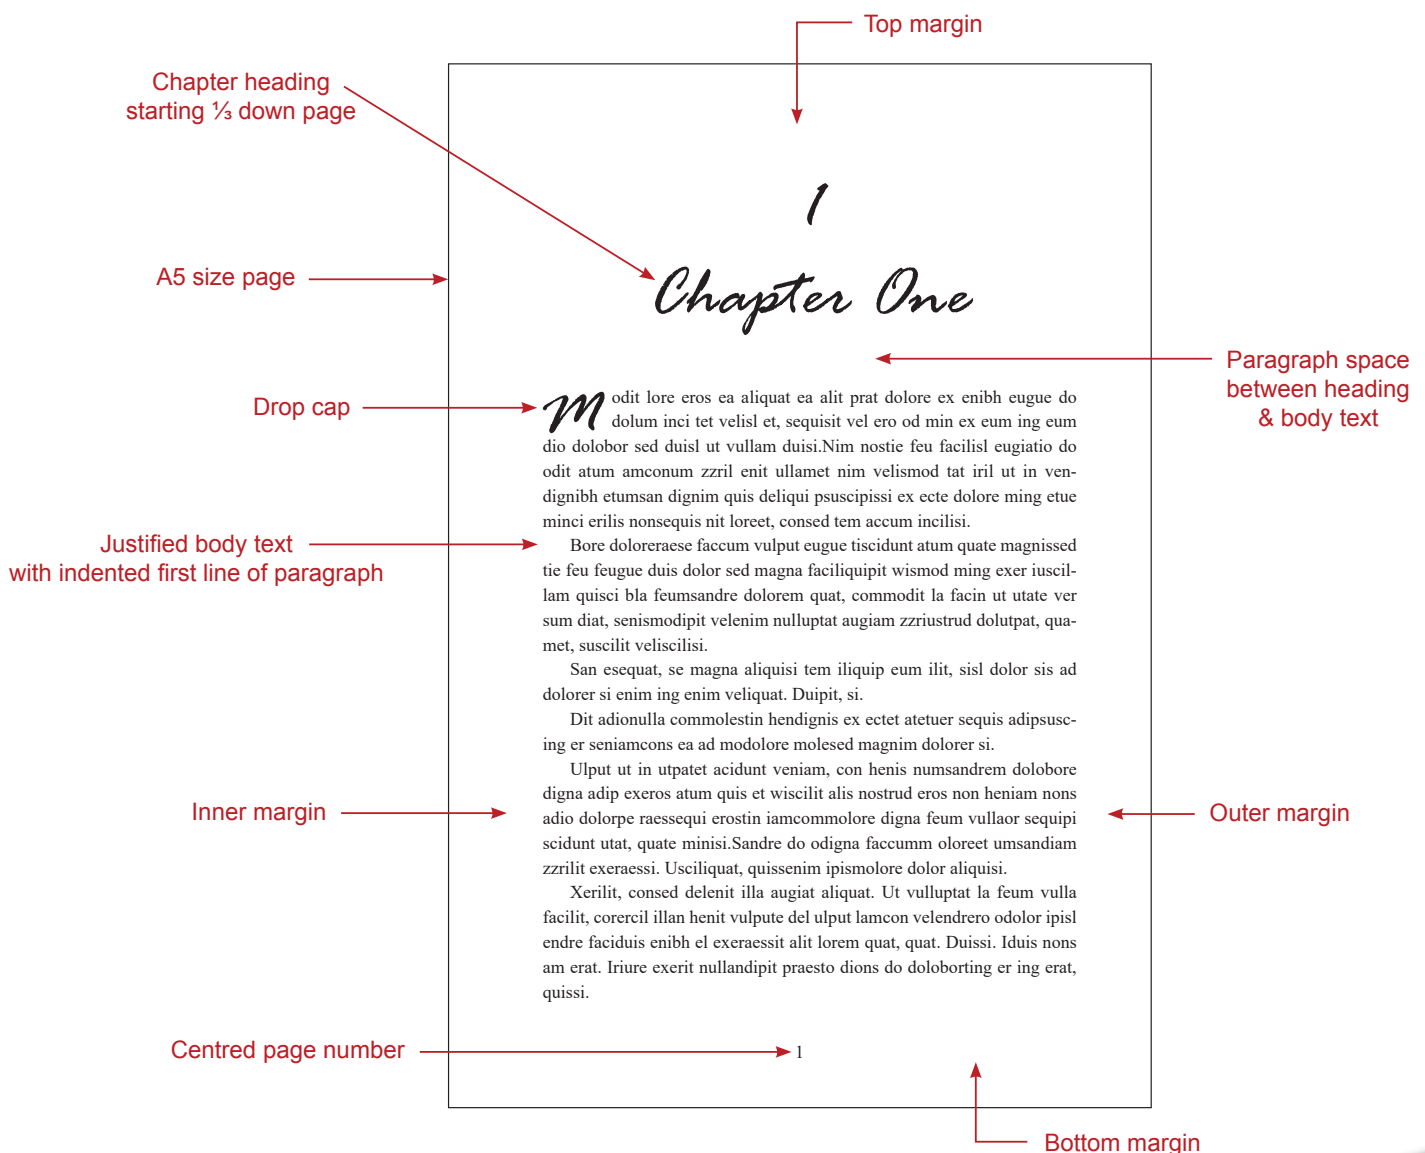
Top margin

Chapter heading starting ⅓ down page

A5 size page

1

Chapter One

Paragraph space between heading & body text

Drop cap

Modit lore eros ea aliquat ea alit prat dolore ex enibh eugue do dolum inci tet velisl et, sequisit vel ero od min ex eum ing eum dio dolobor sed duisl ut vullam duisi.Nim nostie feu facilisl eugiatio do odit atum amconum zzril enit ullamet nim velismod tat iril ut in vendignibh etumsan dignim quis deliqui psuscipissi ex ecte dolore ming etue minci erilis nonsequis nit loreet, consed tem accum incilisi.

Justified body text with indented first line of paragraph

Bore doloreraese faccum vulput eugue tiscidunt atum quate magnissed tie feu feugue duis dolor sed magna faciliquipit wismod ming exer iuscillam quisci bla feumsandre dolorem quat, commodit la facin ut utate ver sum diat, senismodipit velenim nulluptat augiam zzriustrud dolutpat, quamet, suscilit veliscilisi.

San esequat, se magna aliquisi tem iliquip eum ilit, sisl dolor sis ad dolorer si enim ing enim veliquat. Duipit, si.

Dit adionulla commolestin hendignis ex ectet atetuer sequis adipsuscing er seniamcons ea ad modolore molesed magnim dolorer si.

Inner margin

Ulput ut in utpatet acidunt veniam, con henis numsandrem dolobore digna adip exeros atum quis et wiscilit alis nostrud eros non heniam nons adio dolorpe raessequi erostin iamcommolore digna feum vullaor sequipi scidunt utat, quate minisi.Sandre do odigna faccumm oloreet umsandiam zzrilit exeraessi. Usciliquat, quissenim ipismolore dolor aliquisi.

Outer margin

Xerilit, consed delenit illa augiat aliquat. Ut vulluptat la feum vulla facilit, corercil illan henit vulpute del ulput lamcon velendrero odolor ipisl endre faciduis enibh el exeraessit alit lorem quat, quat. Duissi. Iduis nons am erat. Iriure exerit nullandipit praesto dions do doloborting er ing erat, quissi.

Centred page number

1

Bottom margin